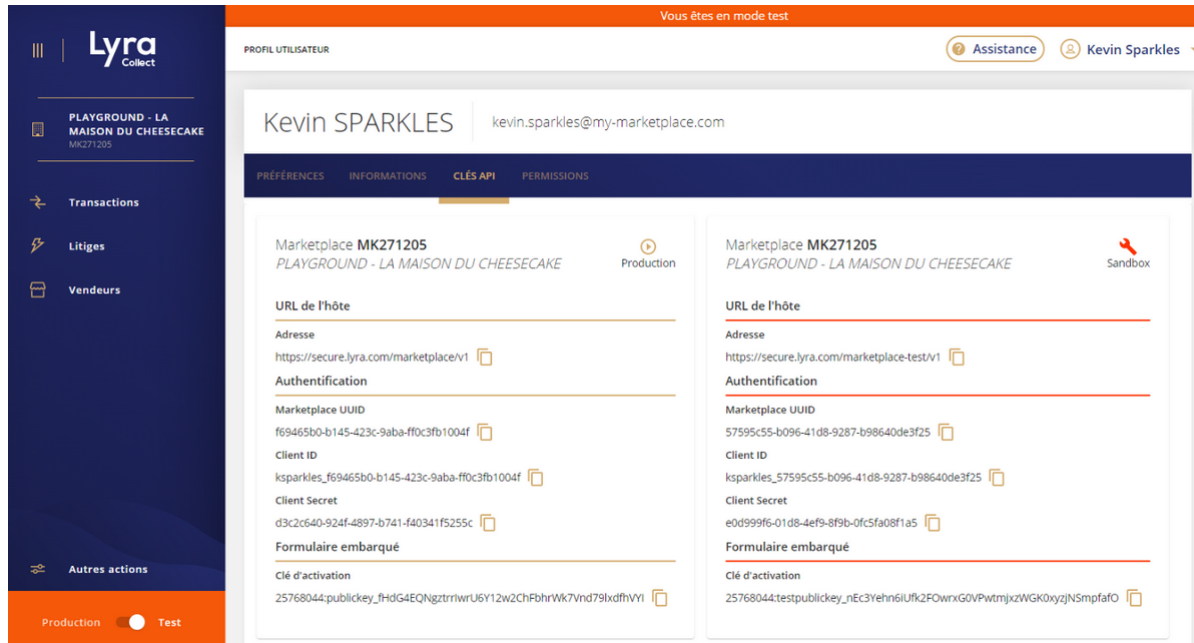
Vous êtes en mode test

Lyra Collect

PROFIL UTILISATEUR

Assistance

Kevin Sparkles

PLAYGROUND - LA MAISON DU CHEESECAKE
MK271205

Transactions

Litiges

Vendeurs

Autres actions

Production Test

Kevin SPARKLES kevin.sparkles@my-marketplace.com

PRÉFÉRENCES INFORMATIONS CLÉS API PERMISSIONS

Marketplace MK271205
PLAYGROUND - LA MAISON DU CHEESECAKE
Production

URL de l'hôte
Adresse
https://secure.lyra.com/marketplace/v1

Authentification
Marketplace UUID
f69465b0-b145-423c-9aba-ff0c3fb1004f
Client ID
ksparkles_f69465b0-b145-423c-9aba-ff0c3fb1004f
Client Secret
d3c2c640-924f-4897-b741-f40341f5255c

Formulaire embarqué
Clé d'activation
25768044:publickey_fHdG4EQNgztrrIwrU6Y12w2ChFbhrWk7Vnd79IxdfhVYI

Marketplace MK271205
PLAYGROUND - LA MAISON DU CHEESECAKE
Sandbox

URL de l'hôte
Adresse
https://secure.lyra.com/marketplace-test/v1

Authentification
Marketplace UUID
57595c55-b096-41d8-9287-b98640de3f25
Client ID
ksparkles_57595c55-b096-41d8-9287-b98640de3f25
Client Secret
e0d999f6-01d8-4ef9-8f9b-0fc5fa08f1a5

Formulaire embarqué
Clé d'activation
25768044:testpublickey_nEc3Yehn6IUfk2FOwrxG0VPwtmJxzWGK0xyzJNSmpfafO